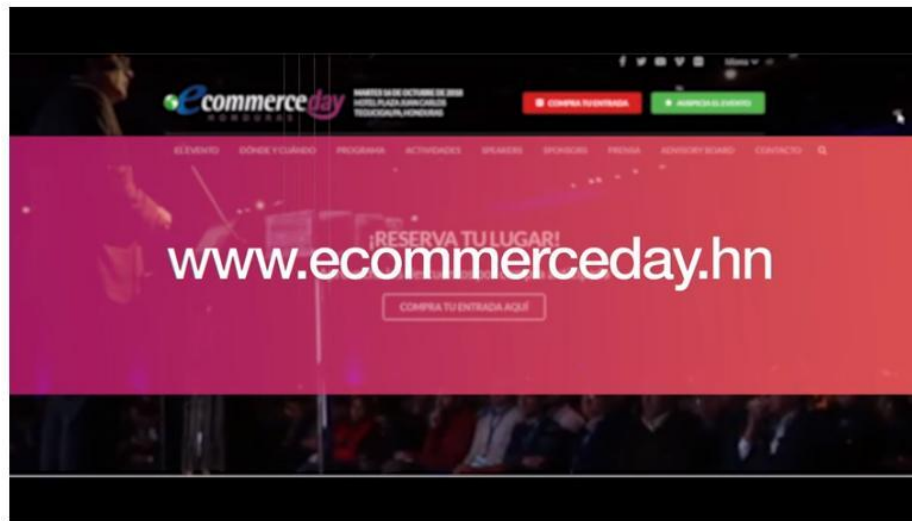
Idioma

eCommerce day HONDURAS

MARTES 16 DE OCTUBRE DE 2018
HOTEL PLAZA JUAN CARLOS
TEGUCIGALPA, HONDURAS

COMPRA TU ENTRADA

AUSPICIA EL EVENTO

EL EVENTO DÓNDE Y CUÁNDO PROGRAMA ACTIVIDADES SPEAKERS SPONSORS PRENSA ADVISORY BOARD CONTACTO

¡RESERVA TU LUGAR!

www.ecommerceday.hn

COMPRA TU ENTRADA AQUÍ